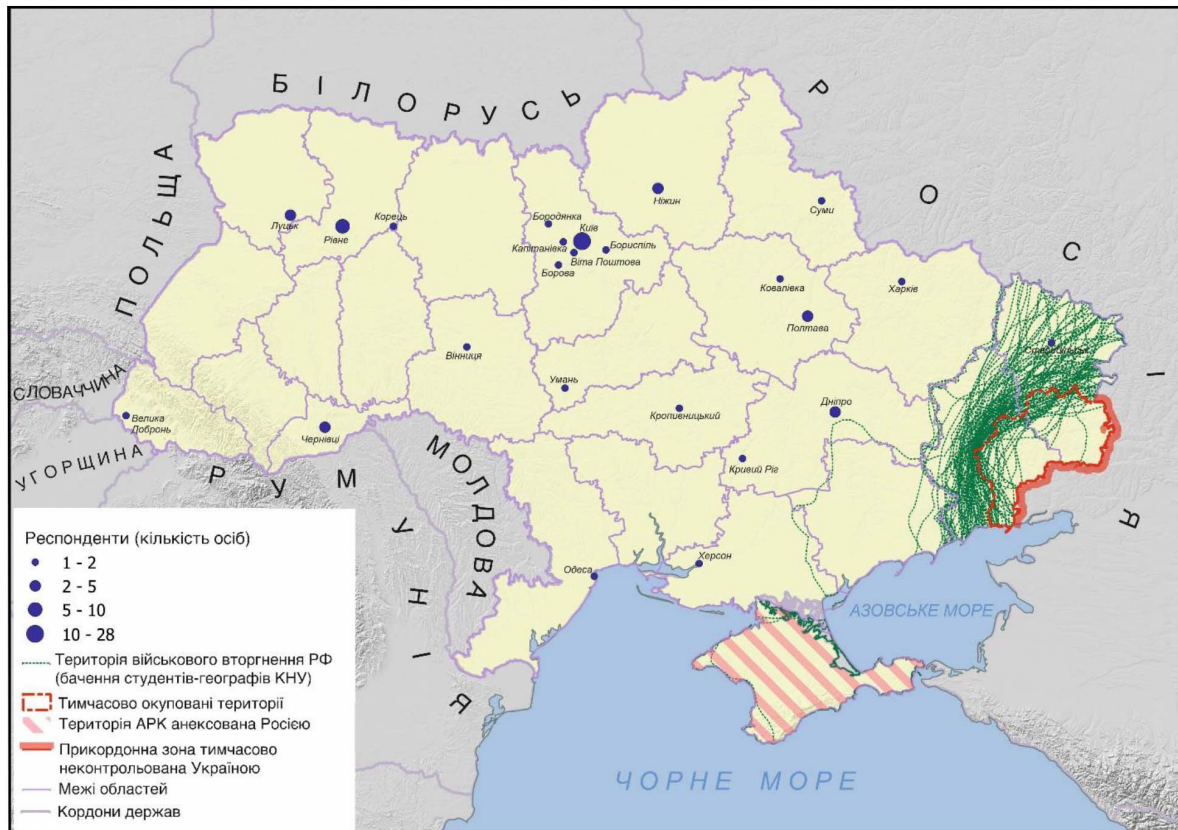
БІЛОРУСЬ

РОСІЯ

ПОЛЬЩА

СЛОВАЧЧИНА

УГОРЩИНА

РУМУНІЯ

МОЛДОВА

Луцьк
Рівне
Корець
Бородянка
Київ
Капітанівка
Бориспіль
Борова
Віта Поштова
Ніжин
Суми
Коваліївка
Харків
Полтава
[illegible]
Вінниця
Умань
Велика Добронь
Чернівці
Кропивницький
Дніпро
Кривий Ріг
Одеса
Херсон

АЗОВСЬКЕ МОРЕ

ЧОРНЕ МОРЕ

Респонденти (кількість осіб)
1 - 2
2 - 5
5 - 10
10 - 28
Територія військового вторгнення РФ (бачення студентів-географів КНУ)
Тимчасово окуповані території
Територія АРК анексована Росією
Прикордонна зона тимчасово неконтрольована Україною
Межі областей
Кордони держав